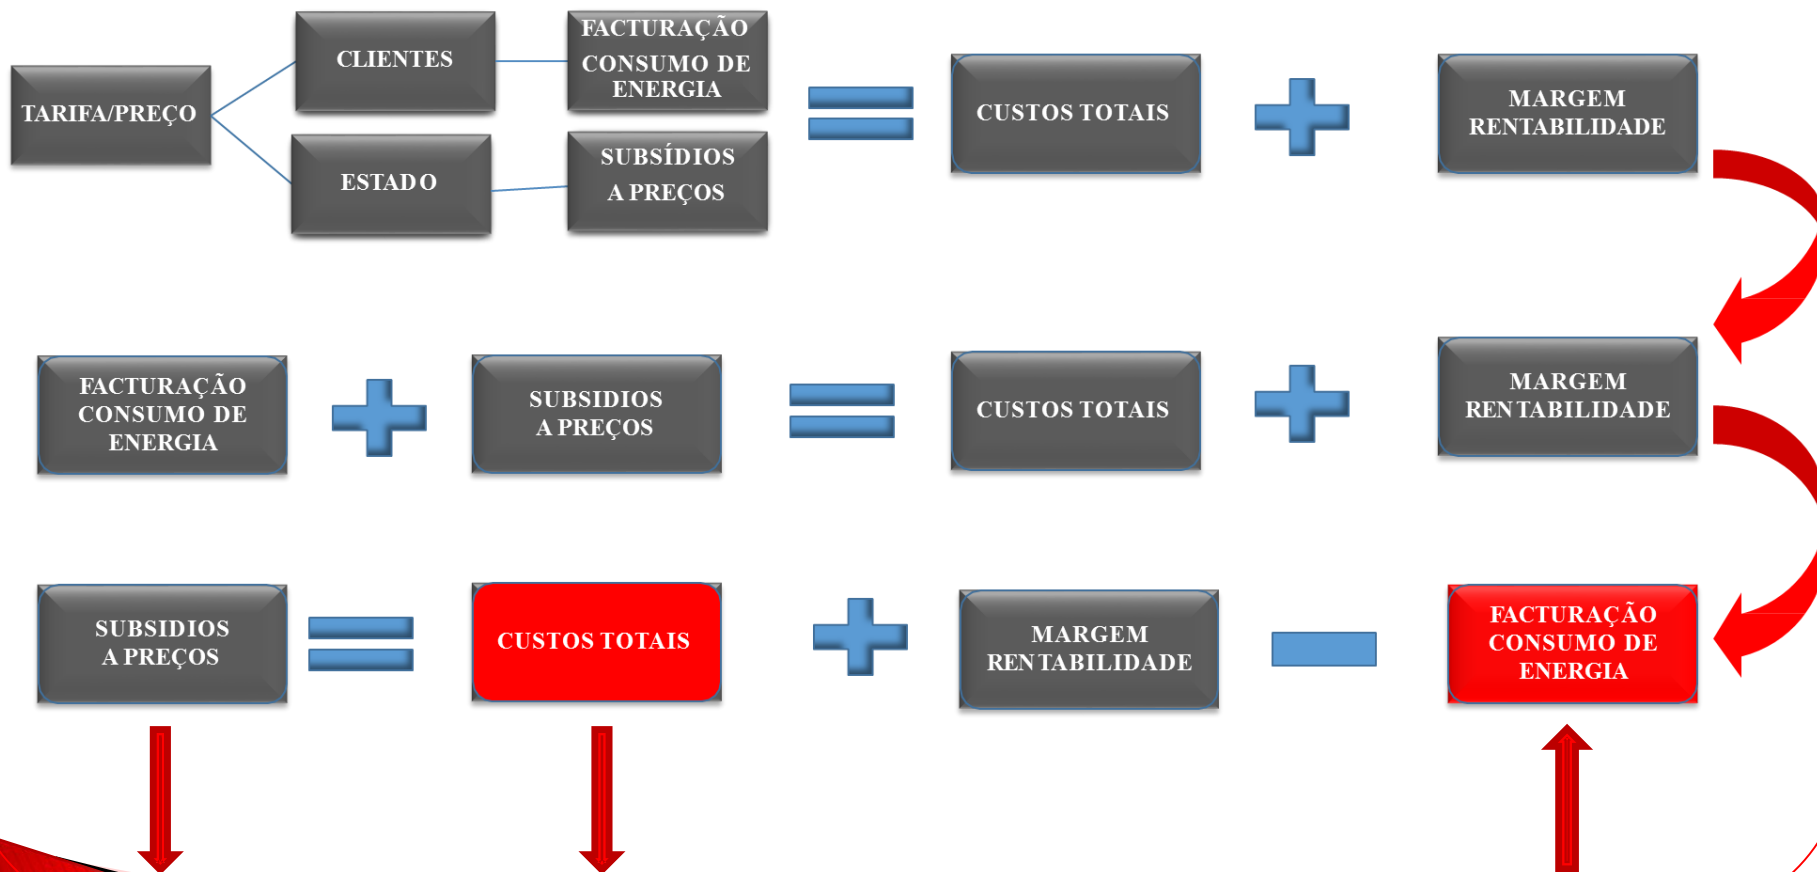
TARIFA/PREÇO

CLIENTES

FACTURAÇÃO CONSUMO DE ENERGIA

ESTADO

SUBSÍDIOS A PREÇOS

CUSTOS TOTAIS

MARGEM RENTABILIDADE

FACTURAÇÃO CONSUMO DE ENERGIA

SUBSIDIOS A PREÇOS

CUSTOS TOTAIS

MARGEM RENTABILIDADE

SUBSIDIOS A PREÇOS

CUSTOS TOTAIS

MARGEM RENTABILIDADE

FACTURAÇÃO CONSUMO DE ENERGIA